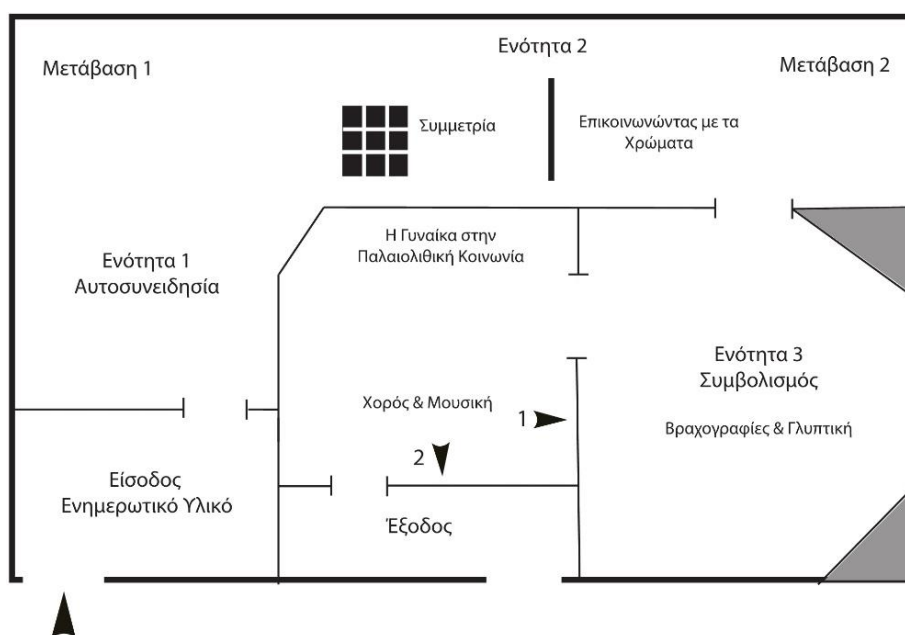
Μετάβαση 1

Ενότητα 2

Μετάβαση 2

Συμμετρία

Επικοινωνώντας με τα Χρώματα

Η Γυναίκα στην Παλαιολιθική Κοινωνία

Ενότητα 1
Αυτοσυνειδησία

Ενότητα 3
Συμβολισμός

Βραχογραφίες & Γλυπτική

Χορός & Μουσική

1

2

Είσοδος
Ενημερωτικό Υλικό

Έξοδος